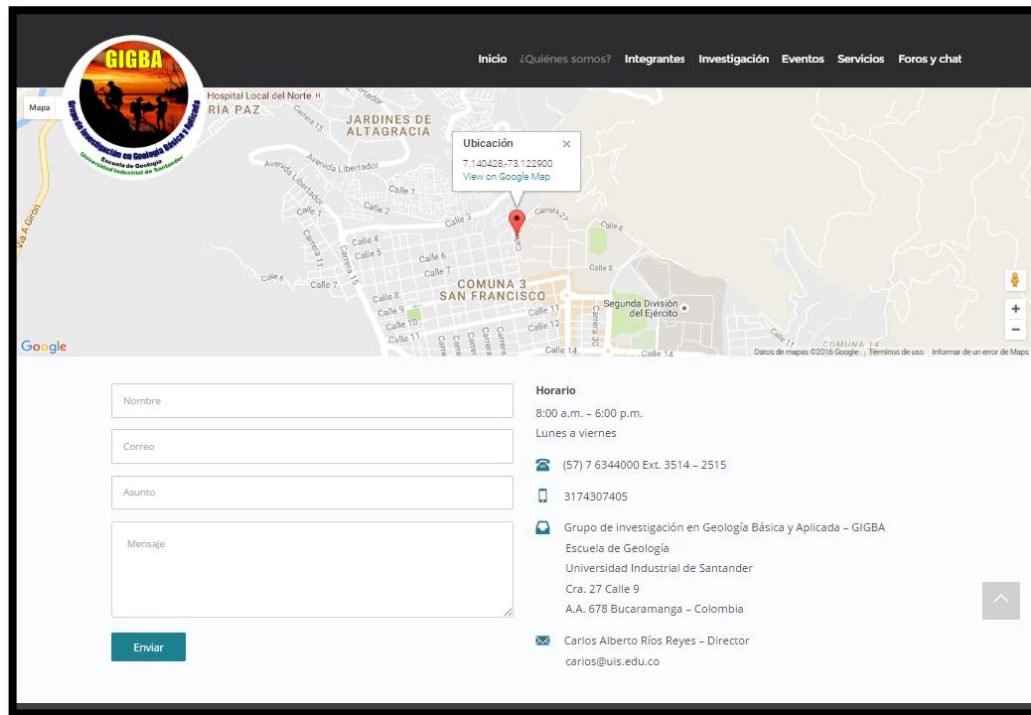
GIGBA
Grupo de Investigación en Geología Básica y Aplicada
Escuela de Geología
Universidad Industrial de Santander

Inicio ¿Quiénes somos? Integrantes Investigación Eventos Servicios Foros y chat

Mapa

Hospital Local del Norte
RIA PAZ
JARDINES DE ALTAGRACIA
Avenida Libertador
Calle 1
Calle 2
Calle 3
Calle 4
Calle 5
Calle 6
Calle 7
Calle 8
Calle 9
Calle 10
Calle 11
Calle 12
Calle 14
Carrera 15
Carrera 17
Carrera 16
Carrera 27
Carrera 30
Vía A Girón
COMUNA 3
SAN FRANCISCO
Segunda División del Ejército
COMUNA 14

Ubicación
7.140428,-73.122900
View on Google Map

Google
Datos de mapas ©2016 Google | Términos de uso Informar de un error de Maps

Nombre

Correo

Asunto

Mensaje

Enviar

Horario
8:00 a.m. – 6:00 p.m.
Lunes a viernes

(57) 7 6344000 Ext. 3514 – 2515

3174307405

Grupo de investigación en Geología Básica y Aplicada – GIGBA
Escuela de Geología
Universidad Industrial de Santander
Cra. 27 Calle 9
A.A. 678 Bucaramanga – Colombia

Carlos Alberto Ríos Reyes – Director
carios@uis.edu.co